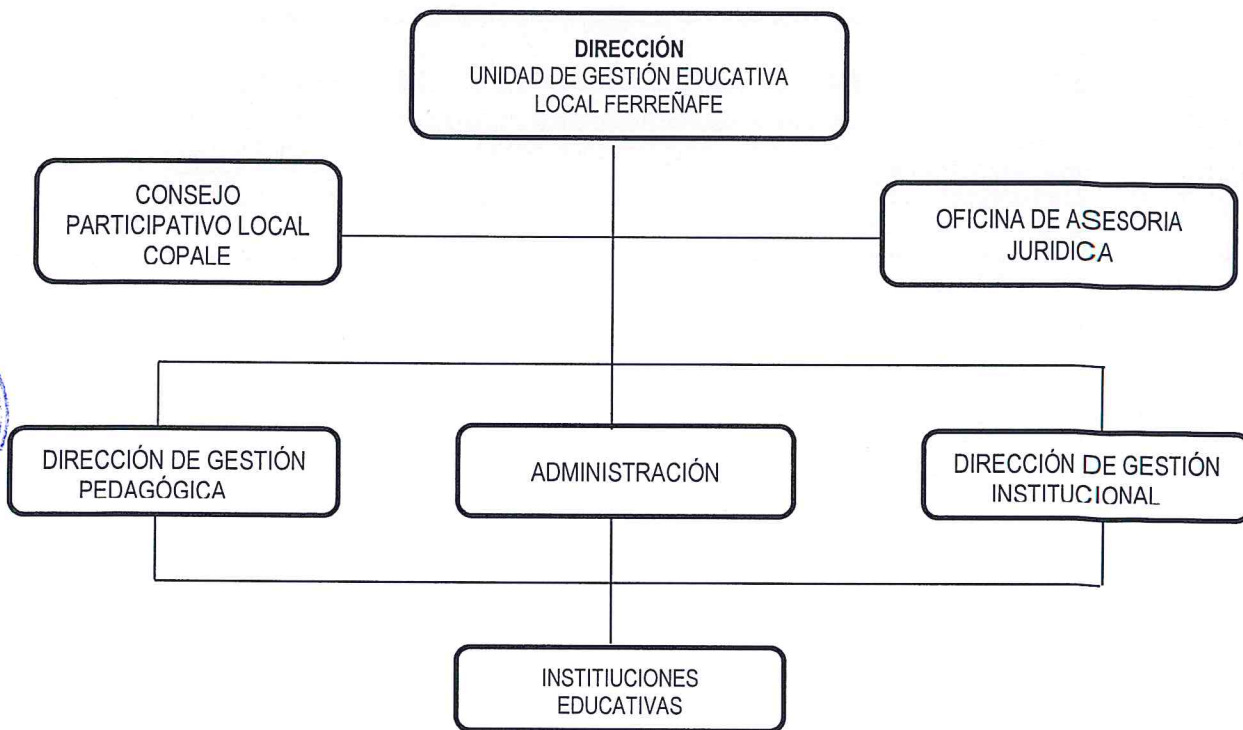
DIRECCIÓN
UNIDAD DE GESTIÓN EDUCATIVA LOCAL FERREÑAFE

CONSEJO PARTICIPATIVO LOCAL COPALE

OFICINA DE ASESORIA JURIDICA

DIRECCIÓN DE GESTIÓN PEDAGÓGICA

ADMINISTRACIÓN

DIRECCIÓN DE GESTIÓN INSTITUCIONAL

INSTITIUCIONES EDUCATIVAS